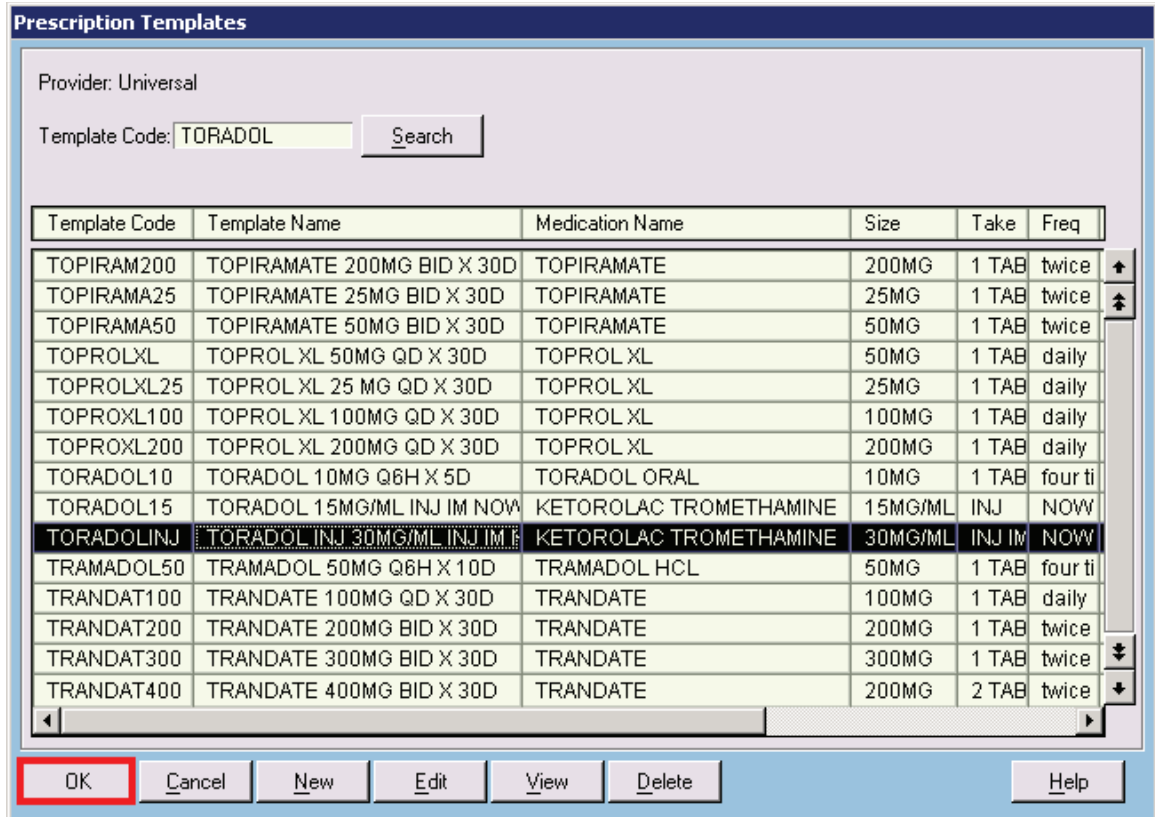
Prescription Templates

Provider: Universal

Template Code: TORADOL Search

| Template Code | Template Name | Medication Name | Size | Take | Freq |
|---|---|---|---|---|---|
| TOPIRAM200 | TOPIRAMATE 200MG BID X 30D | TOPIRAMATE | 200MG | 1 TAB | twice |
| TOPIRAMA25 | TOPIRAMATE 25MG BID X 30D | TOPIRAMATE | 25MG | 1 TAB | twice |
| TOPIRAMA50 | TOPIRAMATE 50MG BID X 30D | TOPIRAMATE | 50MG | 1 TAB | twice |
| TOPROLXL | TOPROL XL 50MG QD X 30D | TOPROL XL | 50MG | 1 TAB | daily |
| TOPROLXL25 | TOPROL XL 25 MG QD X 30D | TOPROL XL | 25MG | 1 TAB | daily |
| TOPROXL100 | TOPROL XL 100MG QD X 30D | TOPROL XL | 100MG | 1 TAB | daily |
| TOPROXL200 | TOPROL XL 200MG QD X 30D | TOPROL XL | 200MG | 1 TAB | daily |
| TORADOL10 | TORADOL 10MG Q6H X 5D | TORADOL ORAL | 10MG | 1 TAB | four ti |
| TORADOL15 | TORADOL 15MG/ML INJ IM NOW | KETOROLAC TROMETHAMINE | 15MG/ML | INJ | NOW |
| TORADOLINJ | TORADOL INJ 30MG/ML INJ IM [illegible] | KETOROLAC TROMETHAMINE | 30MG/ML | INJ IM | NOW |
| TRAMADOL50 | TRAMADOL 50MG Q6H X 10D | TRAMADOL HCL | 50MG | 1 TAB | four ti |
| TRANDAT100 | TRANDATE 100MG QD X 30D | TRANDATE | 100MG | 1 TAB | daily |
| TRANDAT200 | TRANDATE 200MG BID X 30D | TRANDATE | 200MG | 1 TAB | twice |
| TRANDAT300 | TRANDATE 300MG BID X 30D | TRANDATE | 300MG | 1 TAB | twice |
| TRANDAT400 | TRANDATE 400MG BID X 30D | TRANDATE | 200MG | 2 TAB | twice |

OK Cancel New Edit View Delete Help